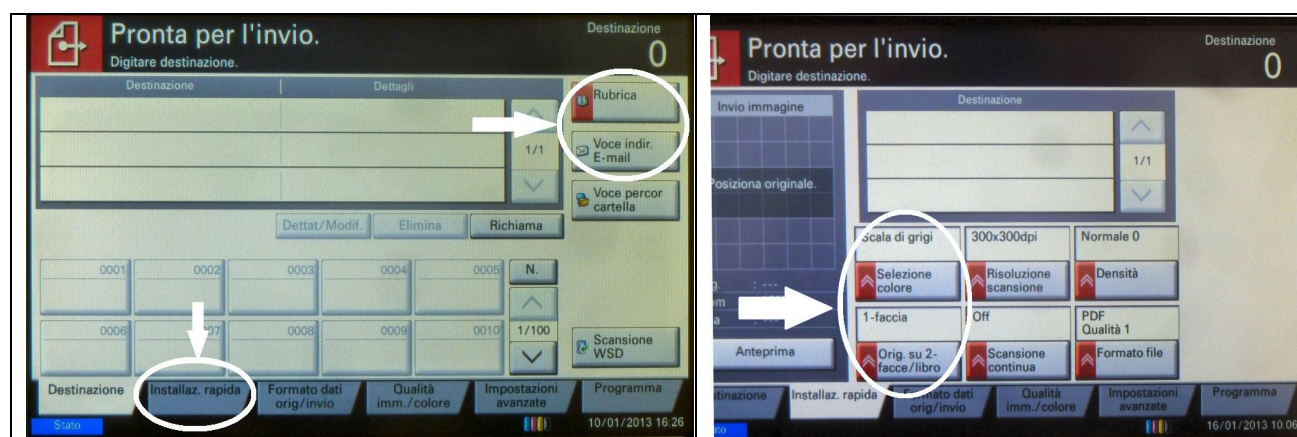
Pronta per l'invio.
Digitare destinazione.

Destinazione
0

Destinazione
Dettagli

1/1

Rubrica

Voce indir. E-mail

Voce percor cartella

Dettat/Modif.
Elimina
Richiama

0001
0002
0003
0004
0005
N.

0006
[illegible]07
0008
0009
0010
1/100

Scansione WSD

Destinazione
Installaz. rapida
Formato dati orig/invio
Qualità imm./colore
Impostazioni avanzate
Programma

Stato
10/01/2013 16:26

Pronta per l'invio.
Digitare destinazione.

Destinazione
0

Invio immagine

Posiziona originale.

Destinazione

1/1

Scala di grigi
300x300dpi
Normale 0

Selezione colore
Risoluzione scansione
Densità

1-faccia
Off
PDF Qualità 1

Anteprima

Orig. su 2-facce/libro
Scansione continua
Formato file

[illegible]stinazione
Installaz. rapida
Formato dati orig/invio
Qualità imm./colore
Impostazioni avanzate
Programma

16/01/2013 10:06